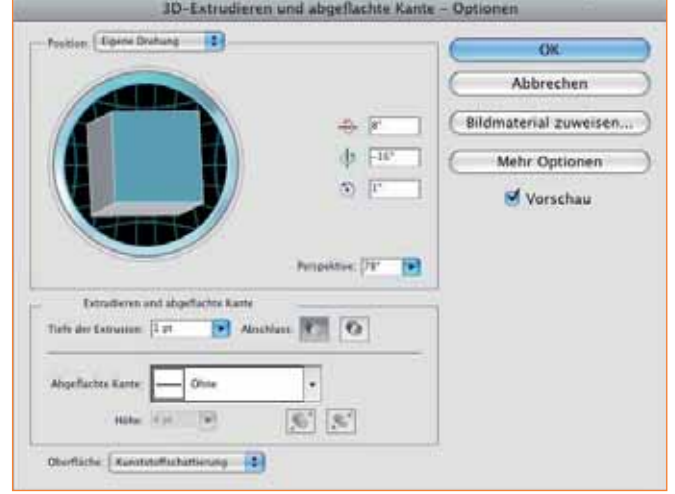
3D-Extrudieren und abgeflachte Kante – Optionen

Position: Eigene Drehung

8°

-16°

1°

Perspektive: 78°

OK

Abbrechen

Bildmaterial zuweisen...

Mehr Optionen

Vorschau

Extrudieren und abgeflachte Kante

Tiefe der Extrusion: 1 pt

Abschluss:

Abgeflachte Kante: Ohne

Höhe: 4 pt

Oberfläche: Kunststoffschattierung